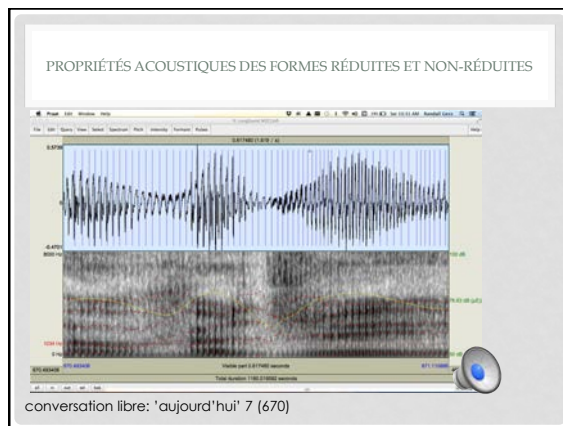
PROPRIÉTÉS ACOUSTIQUES DES FORMES RÉDUITES ET NON-RÉDUITES

Praat Edit Window Help

File Edit Query View Select Spectrum Pitch Intensity Formant Pulses Help

0.5738

0

-0.4701

8000 Hz

0 Hz

Visible part 0.617460 seconds

Total duration 1180.019592 seconds

all in out sel bak

conversation libre: 'aujourd'hui' 7 (670)